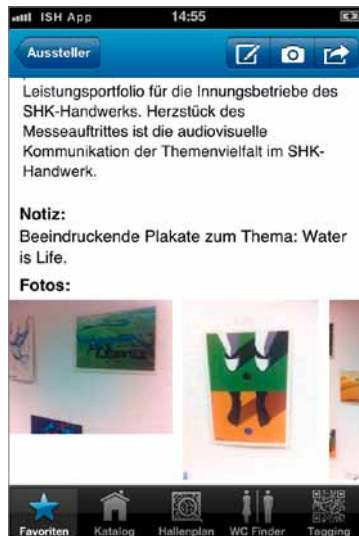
ISH App 14:55

Aussteller

Leistungsportfolio für die Innungsbetriebe des SHK-Handwerks. Herzstück des Messeauftrittes ist die audiovisuelle Kommunikation der Themenvielfalt im SHK-Handwerk.

Notiz:
Beeindruckende Plakate zum Thema: Water is Life.

Fotos:

Favoriten Katalog Hallenplan WC Finder Tagging